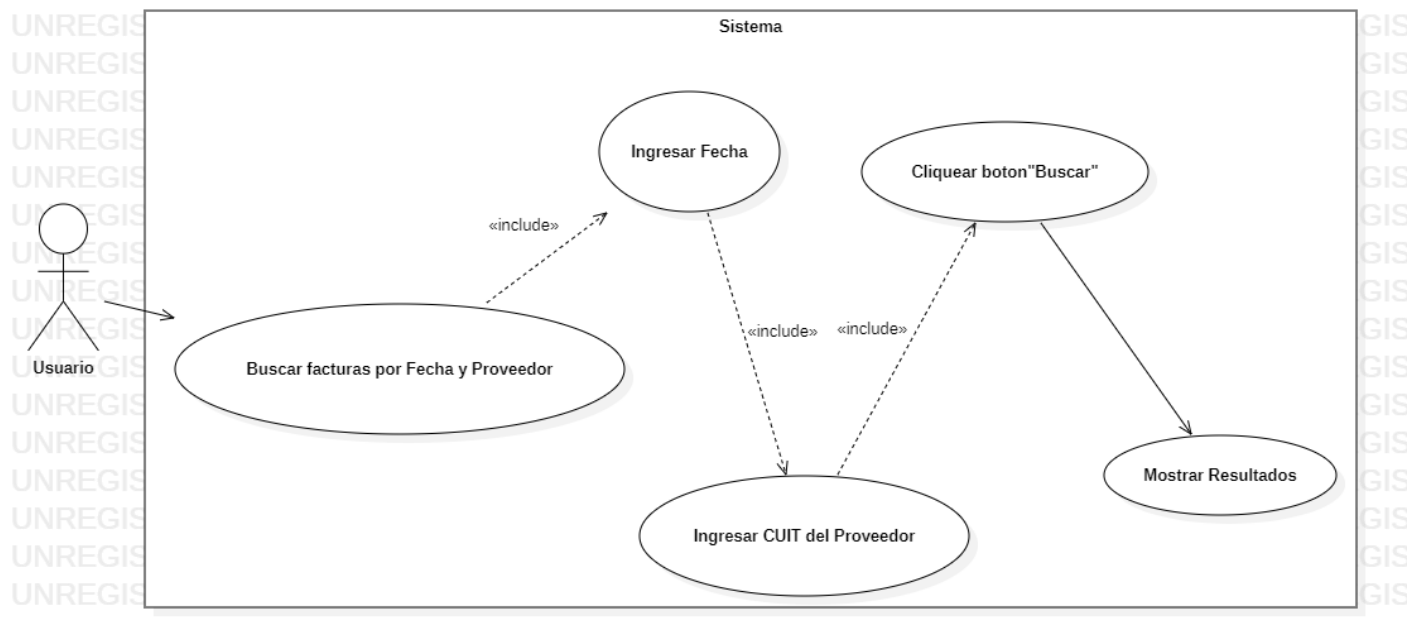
Sistema

Usuario

Buscar facturas por Fecha y Proveedor

«include»

Ingresar Fecha

«include»

«include»

Cliquear boton"Buscar"

Ingresar CUIT del Proveedor

Mostrar Resultados

UNREGIS UNREGIS UNREGIS UNREGIS UNREGIS UNREGIS UNREGIS UNREGIS UNREGIS UNREGIS UNREGIS UNREGIS UNREGIS UNREGIS

GIS GIS GIS GIS GIS GIS GIS GIS GIS GIS GIS GIS GIS GIS